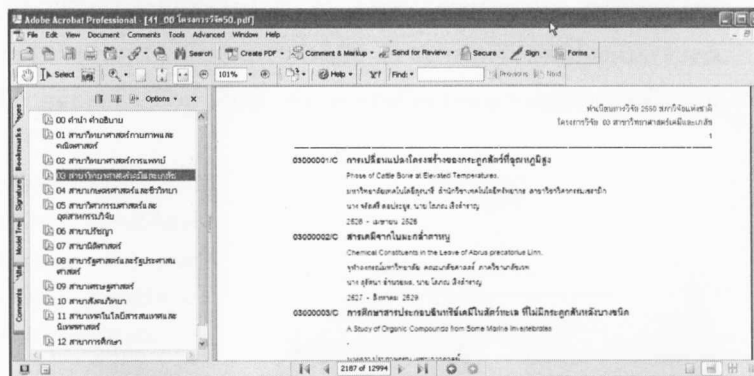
Adobe Acrobat Professional - [41_00 โครงการวิจัย50.pdf]

File Edit View Document Comments Tools Advanced Window Help

Search | Create PDF | Comment & Markup | Send for Review | Secure | Sign | Forms

Select | 101% | Help | Find

Bookmarks | Signatures | Model Tree | Attachments | Comments | Pages

Options

00 คำนำ คำอธิบาย
01 สาขาวิทยาศาสตร์กายภาพและคณิตศาสตร์
02 สาขาวิทยาศาสตร์การแพทย์
03 สาขาวิทยาศาสตร์เคมีและเภสัช
04 สาขาเกษตรศาสตร์และชีววิทยา
05 สาขาวิศวกรรมศาสตร์และอุตสาหกรรมวิจัย
06 สาขาปรัชญา
07 สาขานิติศาสตร์
08 สาขารัฐศาสตร์และรัฐประศาสนศาสตร์
09 สาขาเศรษฐศาสตร์
10 สาขาสังคมวิทยา
11 สาขาเทคโนโลยีสารสนเทศและนิเทศศาสตร์
12 สาขาการศึกษา

ทำเนียบการวิจัย 2550 สภาวิจัยแห่งชาติ
โครงการวิจัย 03 สาขาวิทยาศาสตร์เคมีและเภสัช
1

03000001/C การเปลี่ยนแปลงโครงสร้างของกระดูกสัตว์ที่อุณหภูมิสูง
Phase of Cattle Bone at Elevated Temperatures.
มหาวิทยาลัยเทคโนโลยีสุรนารี สำนักวิชาเทคโนโลยีสังคม สาขาวิชาวิศวกรรมเซรามิก
นาง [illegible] นาย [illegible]
2526 - เมษายน 2526

03000002/C สารเคมีจากใบมะกล่ำตาหนู
Chemical Constituents in the Leave of Abrus precatorius Linn.
จุฬาลงกรณ์มหาวิทยาลัย คณะเภสัชศาสตร์ ภาควิชาเภสัชเวท
นาง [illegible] นาย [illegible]
2527 - สิงหาคม 2529

03000003/C การศึกษาสารประกอบอินทรีย์เคมีในสัตว์ทะเล ที่ไม่มีกระดูกสันหลังบางชนิด
A Study of Organic Compounds from Some Marine Invertebrates
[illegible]

2187 of 12994